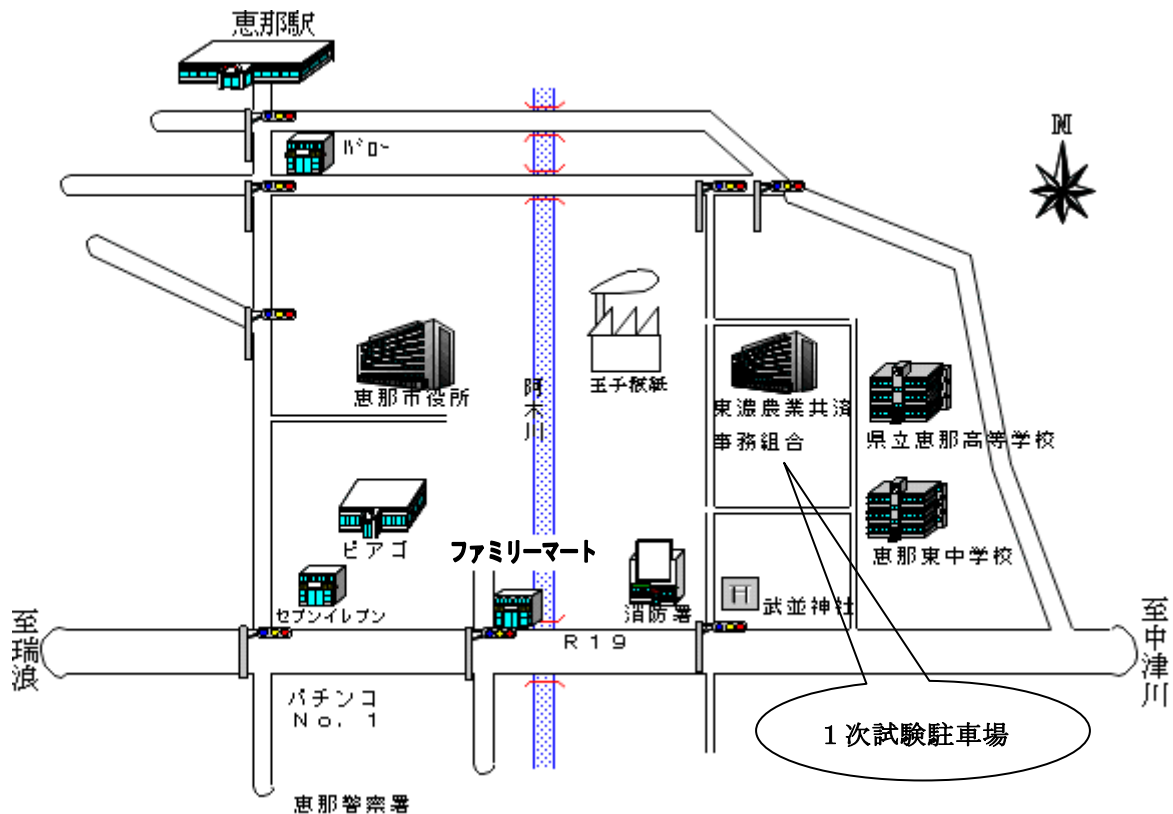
恵那駅

バロー

N

恵那市役所

阿木川

王子製紙

東濃農業共済事務組合

県立恵那高等学校

ピアゴ

ファミリーマート

恵那東中学校

セブンイレブン

消防署

武並神社

至瑞浪

R19

至中津川

パチンコ No. 1

1次試験駐車場

恵那警察署